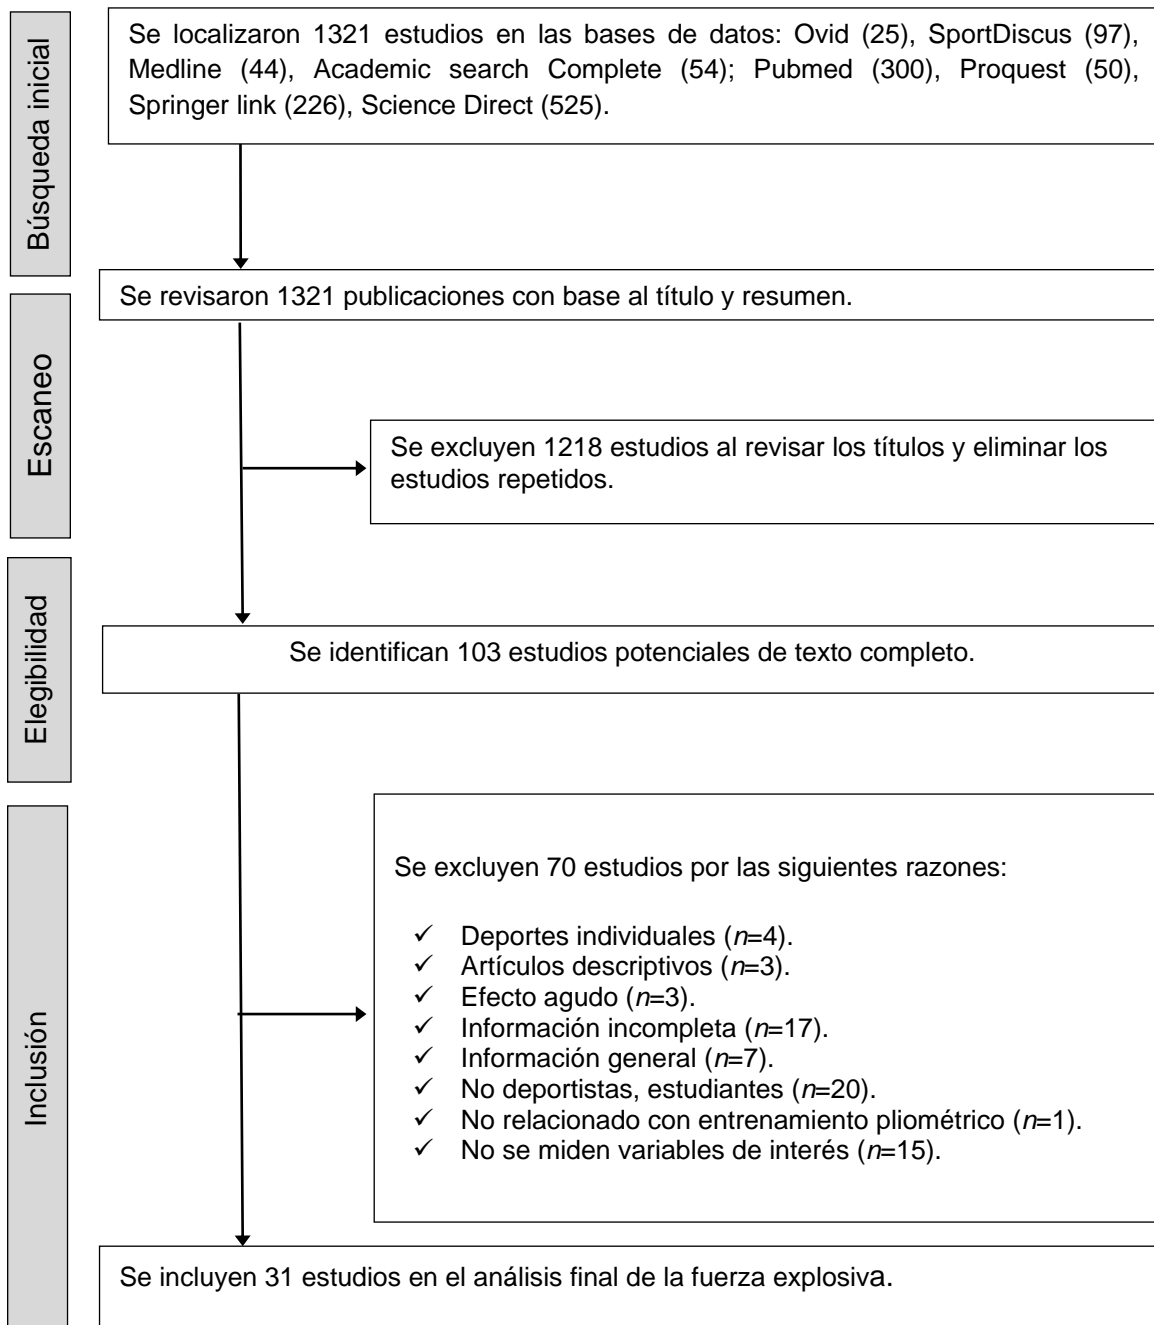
Búsqueda inicial

Se localizaron 1321 estudios en las bases de datos: Ovid (25), SportDiscus (97), Medline (44), Academic search Complete (54); Pubmed (300), Proquest (50), Springer link (226), Science Direct (525).

Escaneo

Se revisaron 1321 publicaciones con base al título y resumen.

Se excluyen 1218 estudios al revisar los títulos y eliminar los estudios repetidos.

Elegibilidad

Se identifican 103 estudios potenciales de texto completo.

Inclusión

Se excluyen 70 estudios por las siguientes razones:

✓ Deportes individuales ($n$=4).
✓ Artículos descriptivos ($n$=3).
✓ Efecto agudo ($n$=3).
✓ Información incompleta ($n$=17).
✓ Información general ($n$=7).
✓ No deportistas, estudiantes ($n$=20).
✓ No relacionado con entrenamiento pliométrico ($n$=1).
✓ No se miden variables de interés ($n$=15).

Se incluyen 31 estudios en el análisis final de la fuerza explosiva.